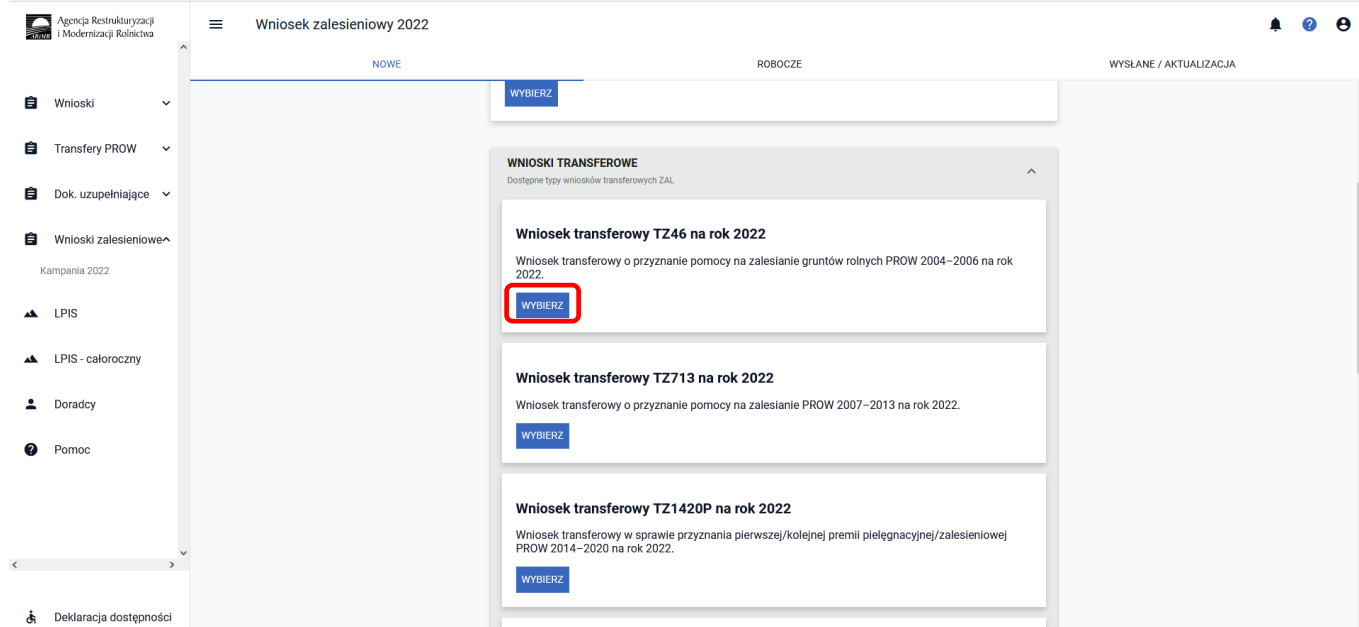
Agencja Restrukturyzacji i Modernizacji Rolnictwa

Wniosek zalesieniowy 2022

NOWE

ROBOCZE

WYSŁANE / AKTUALIZACJA

Wnioski

Transfery PROW

Dok. uzupełniające

Wnioski zalesieniowe

Kampania 2022

LPIS

LPIS - całoroczny

Doradcy

Pomoc

Deklaracja dostępności

WYBIERZ

WNIOSKI TRANSFEROWE

Dostępne typy wniosków transferowych ZAL

Wniosek transferowy TZ46 na rok 2022

Wniosek transferowy o przyznanie pomocy na zalesianie gruntów rolnych PROW 2004–2006 na rok 2022.

WYBIERZ

Wniosek transferowy TZ713 na rok 2022

Wniosek transferowy o przyznanie pomocy na zalesianie PROW 2007–2013 na rok 2022.

WYBIERZ

Wniosek transferowy TZ1420P na rok 2022

Wniosek transferowy w sprawie przyznania pierwszej/kolejnej premii pielęgnacyjnej/zalesieniowej PROW 2014–2020 na rok 2022.

WYBIERZ